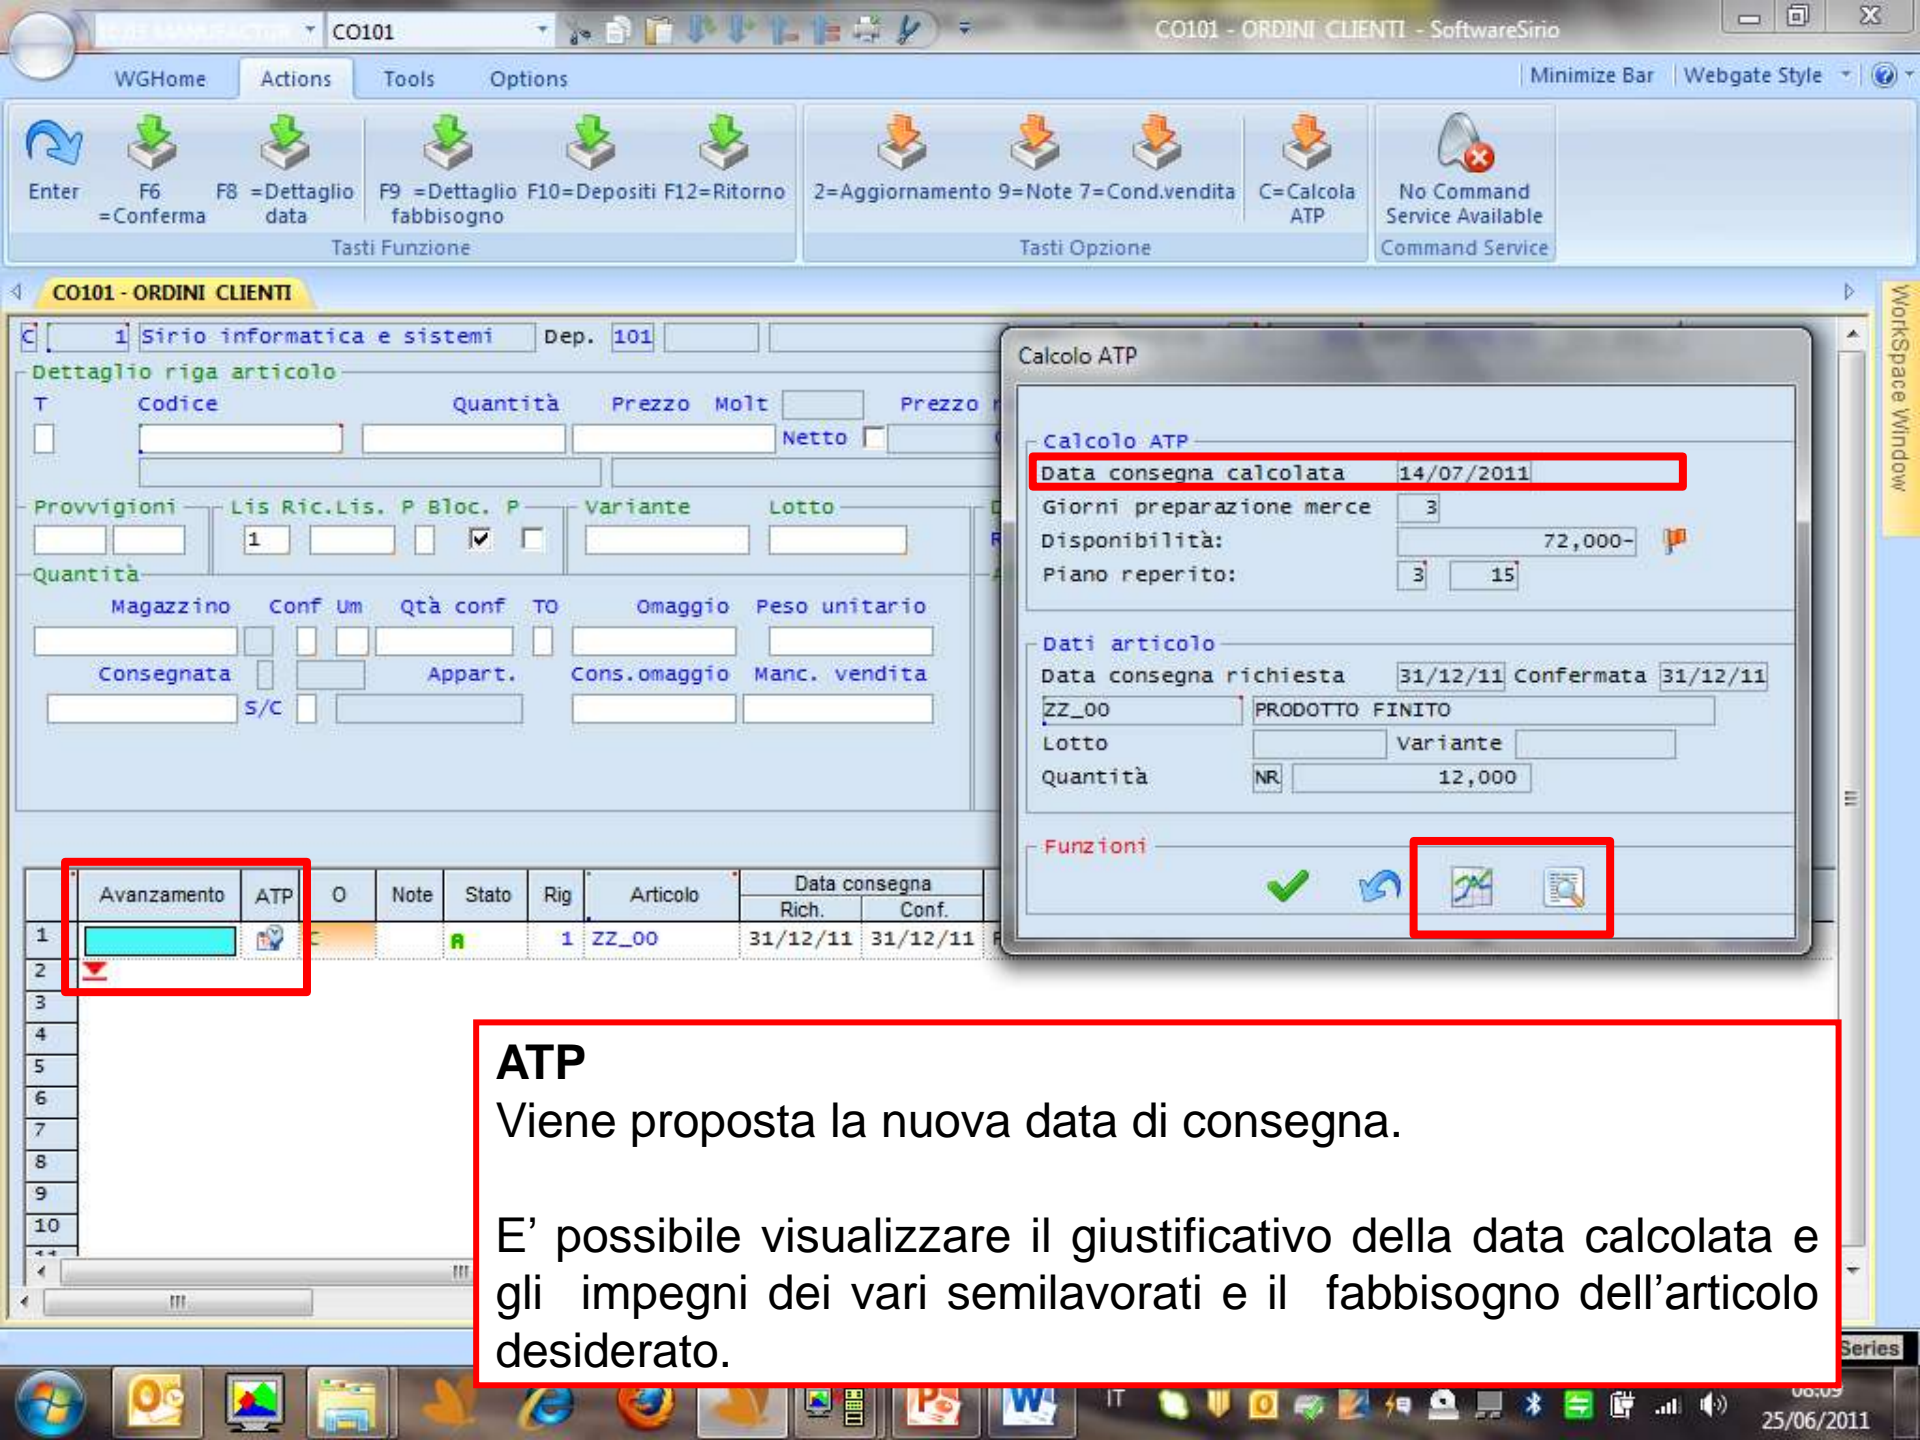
CO101

CO101 - ORDINI CLIENTI - SoftwareSirio

WGHome Actions Tools Options

Minimize Bar Webgate Style

Enter
F6 =Conferma
F8 =Dettaglio data
F9 =Dettaglio fabbisogno
F10=Depositi
F12=Ritorno
Tasti Funzione

2=Aggiornamento
9=Note
7=Cond.vendita
C=Calcola ATP
Tasti Opzione

No Command Service Available
Command Service

CO101 - ORDINI CLIENTI

C 1 Sirio informatica e sistemi Dep. 101

Dettaglio riga articolo
T Codice Quantità Prezzo Molt Prezzo
Netto

Provvigioni Lis Ric.Lis. P Bloc. P Variante Lotto
1

Quantità
Magazzino Conf Um Qtà conf TO Omaggio Peso unitario
Consegnata Appart. Cons.omaggio Manc. vendita
S/C

Calcolo ATP

Calcolo ATP
Data consegna calcolata 14/07/2011
Giorni preparazione merce 3
Disponibilità: 72,000-
Piano reperito: 3 15

Dati articolo
Data consegna richiesta 31/12/11 Confermata 31/12/11
ZZ_00 PRODOTTO FINITO
Lotto Variante
Quantità NR 12,000

Funzioni

| | Avanzamento | ATP | O | Note | Stato | Rig | Articolo | Data consegna Rich. | Data consegna Conf. |
|---|---|---|---|---|---|---|---|---|---|
| 1 | | | | | A | 1 | ZZ_00 | 31/12/11 | 31/12/11 |
| 2 | | | | | | | | | |
| 3 | | | | | | | | | |
| 4 | | | | | | | | | |
| 5 | | | | | | | | | |
| 6 | | | | | | | | | |
| 7 | | | | | | | | | |
| 8 | | | | | | | | | |
| 9 | | | | | | | | | |
| 10 | | | | | | | | | |

WorkSpace Window

ATP
Viene proposta la nuova data di consegna.

E’ possibile visualizzare il giustificativo della data calcolata e gli impegni dei vari semilavorati e il fabbisogno dell’articolo desiderato.

Series

IT

25/06/2011